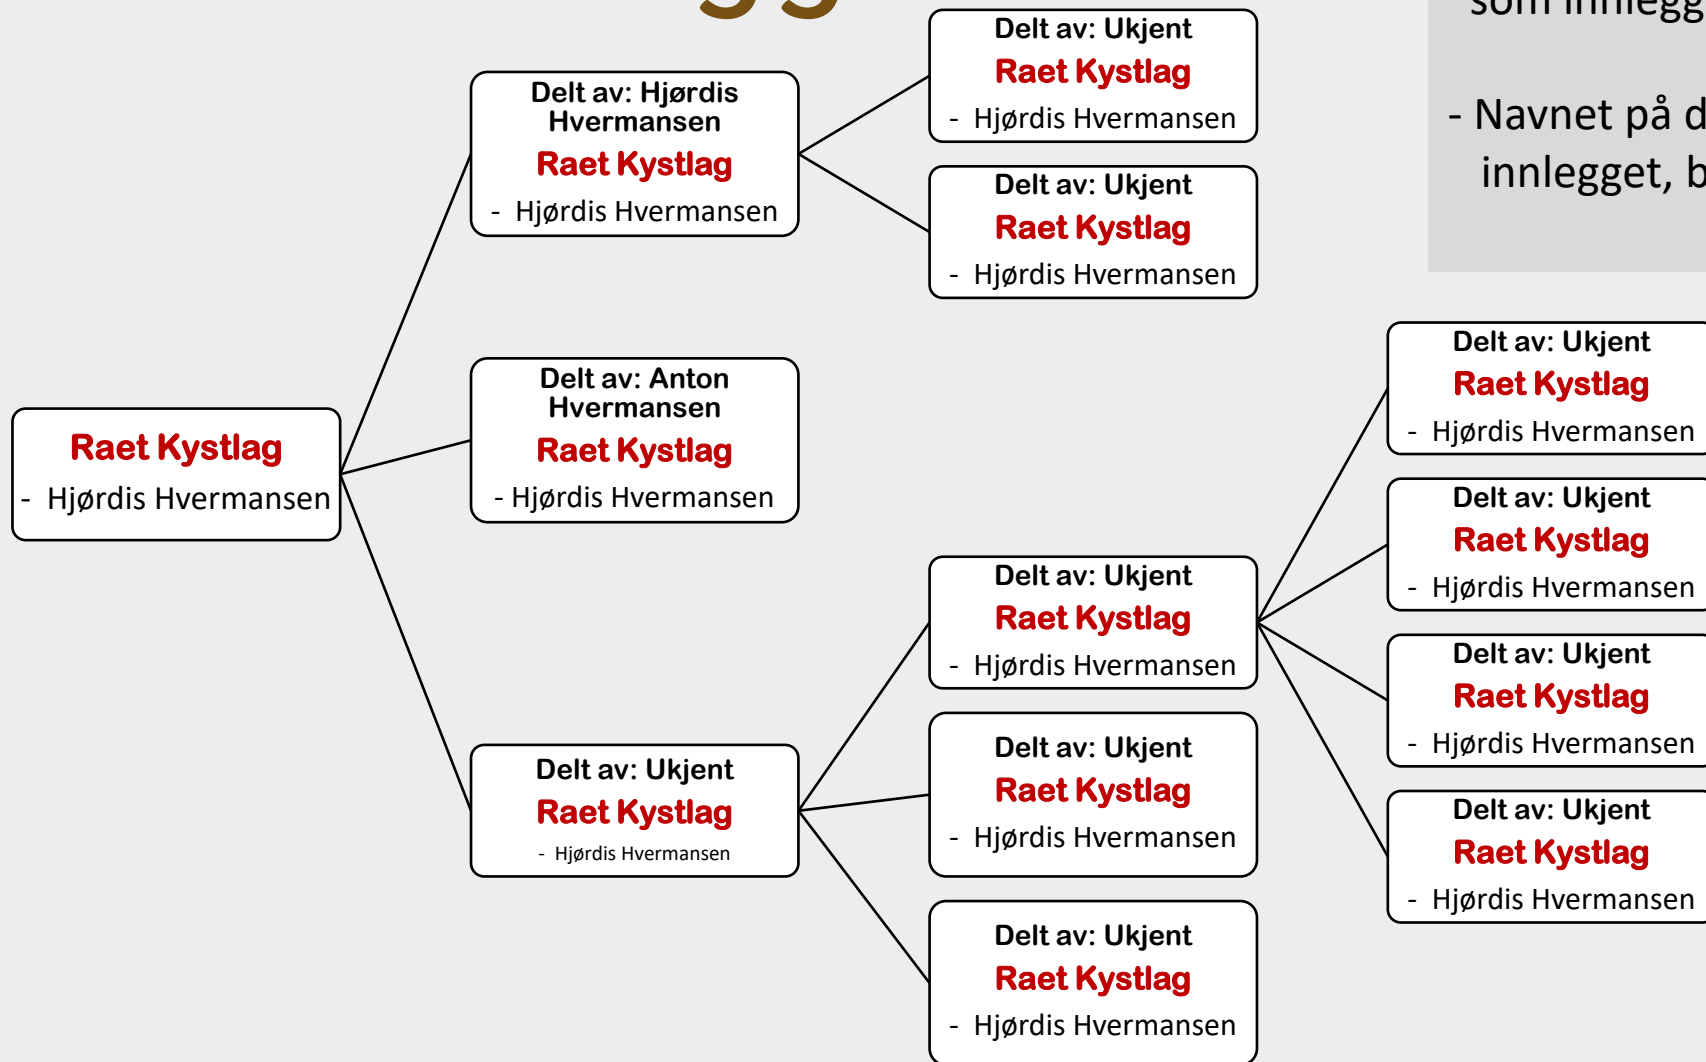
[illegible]

som innlegg

- Navnet på d

innlegget, b

Raet Kystlag
- Hjørdis Hvermansen

Delt av: Hjørdis Hvermansen
Raet Kystlag
- Hjørdis Hvermansen

Delt av: Anton Hvermansen
Raet Kystlag
- Hjørdis Hvermansen

Delt av: Ukjent
Raet Kystlag
- Hjørdis Hvermansen

Delt av: Ukjent
Raet Kystlag
- Hjørdis Hvermansen

Delt av: Ukjent
Raet Kystlag
- Hjørdis Hvermansen

Delt av: Ukjent
Raet Kystlag
- Hjørdis Hvermansen

Delt av: Ukjent
Raet Kystlag
- Hjørdis Hvermansen

Delt av: Ukjent
Raet Kystlag
- Hjørdis Hvermansen

Delt av: Ukjent
Raet Kystlag
- Hjørdis Hvermansen

Delt av: Ukjent
Raet Kystlag
- Hjørdis Hvermansen

Delt av: Ukjent
Raet Kystlag
- Hjørdis Hvermansen

Delt av: Ukjent
Raet Kystlag
- Hjørdis Hvermansen

Delt av: Ukjent
Raet Kystlag
- Hjørdis Hvermansen